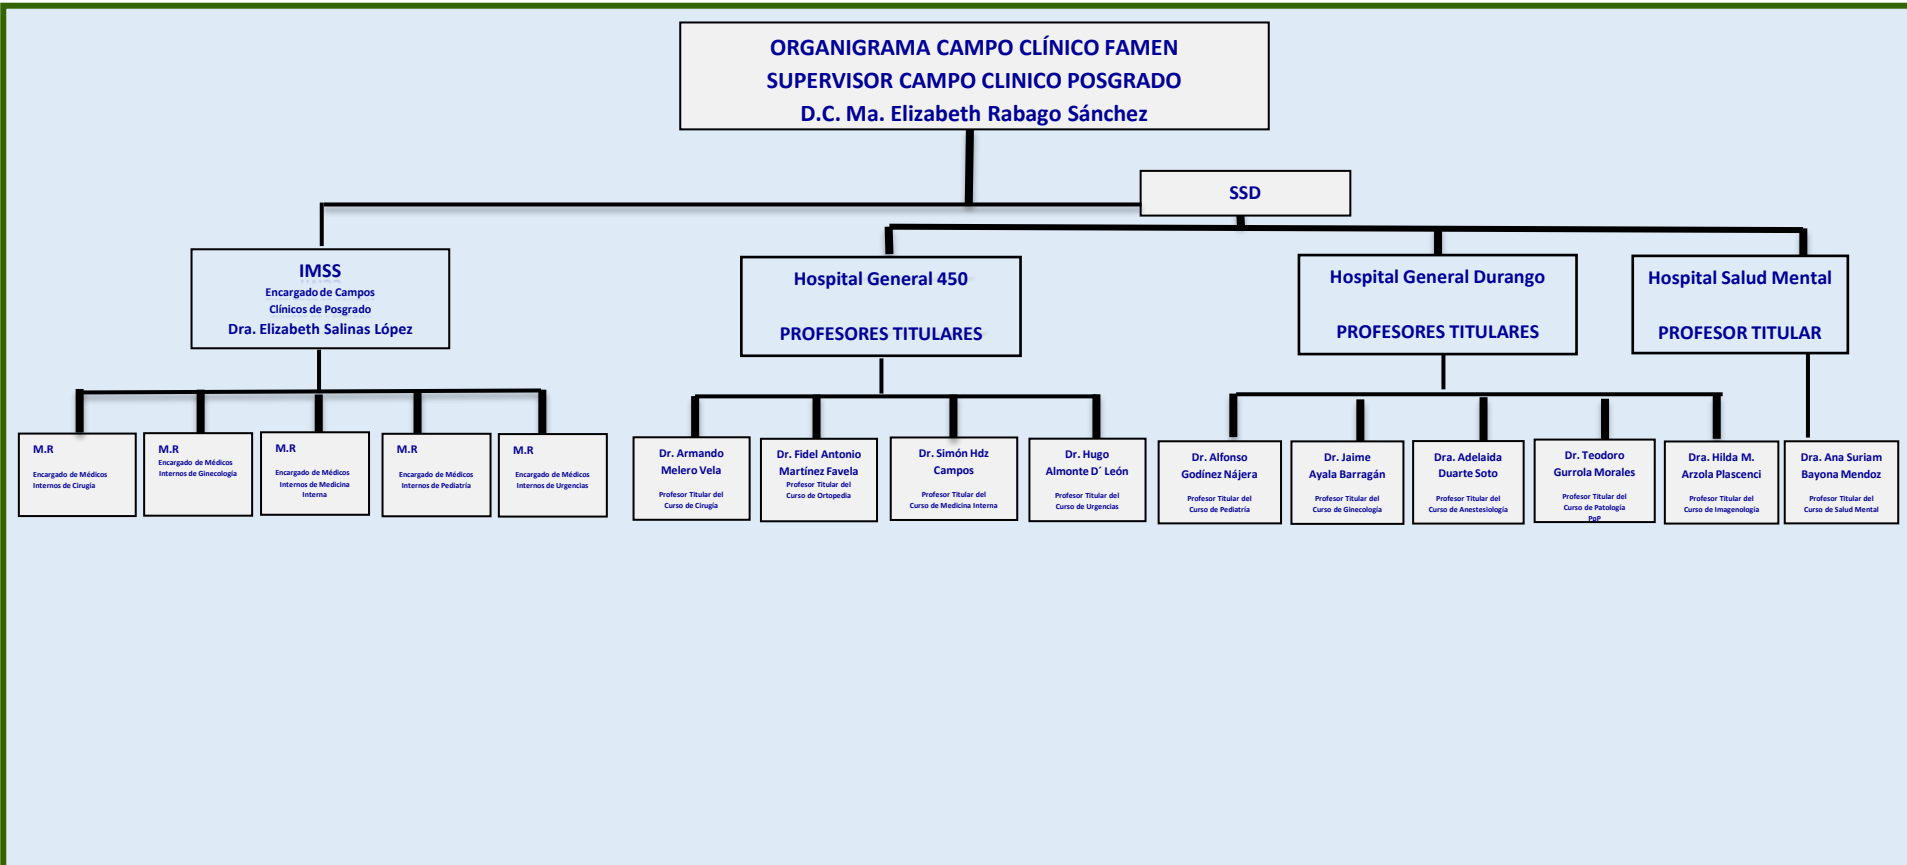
ORGANIGRAMA CAMPO CLÍNICO FAMEN
SUPERVISOR CAMPO CLINICO POSGRADO
D.C. Ma. Elizabeth Rabago Sánchez

SSD

IMSS
Encargado de Campos Clínicos de Posgrado
Dra. Elizabeth Salinas López

Hospital General 450
PROFESORES TITULARES

Hospital General Durango
PROFESORES TITULARES

Hospital Salud Mental
PROFESOR TITULAR

M.R
Encargado de Médicos Internos de Cirugía

M.R
Encargado de Médicos Internos de Ginecología

M.R
Encargado de Médicos Internos de Medicina Interna

M.R
Encargado de Médicos Internos de Pediatría

M.R
Encargado de Médicos Internos de Urgencias

Dr. Armando Melero Vela
Profesor Titular del Curso de Cirugía

Dr. Fidel Antonio Martínez Favela
Profesor Titular del Curso de Ortopedia

Dr. Simón Hdz Campos
Profesor Titular del Curso de Medicina Interna

Dr. Hugo Almonte D´ León
Profesor Titular del Curso de Urgencias

Dr. Alfonso Godínez Nájera
Profesor Titular del Curso de Pediatría

Dr. Jaime Ayala Barragán
Profesor Titular del Curso de Ginecología

Dra. Adelaida Duarte Soto
Profesor Titular del Curso de Anestesiología

Dr. Teodoro Gurrola Morales
Profesor Titular del Curso de Patología PoP

Dra. Hilda M. Arzola Plascenci
Profesor Titular del Curso de Imagenología

Dra. Ana Suriam Bayona Mendoz
Profesor Titular del Curso de Salud Mental